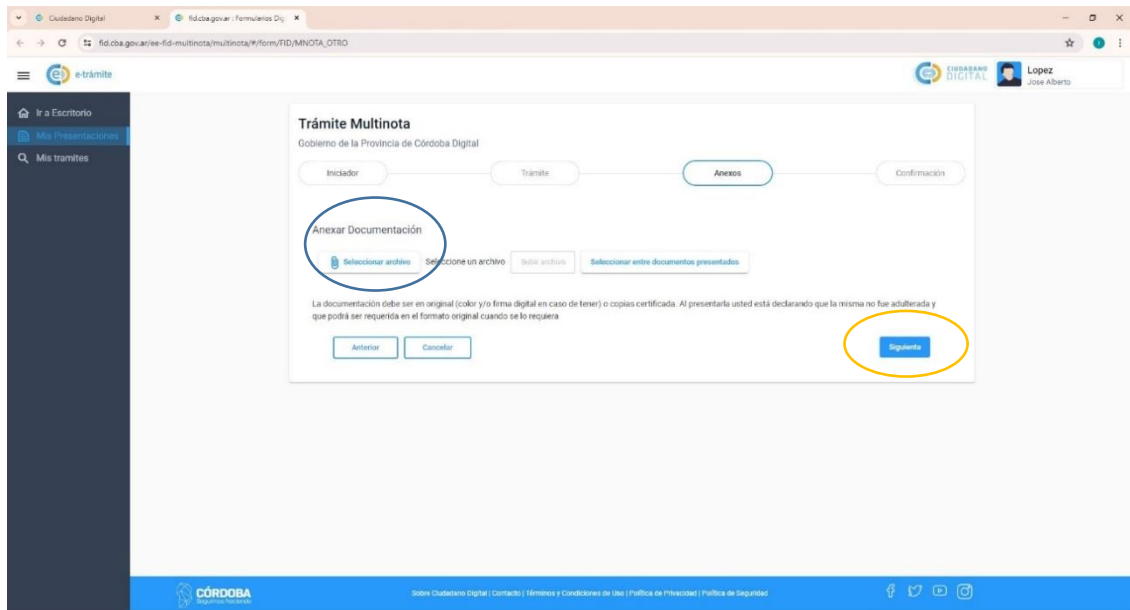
Ciudadano Digital
fid.cba.gov.ar - Formularios Dig
fid.cba.gov.ar/ee-fid-multinota/multinota/#/form/FID/MNOTA_OTRO

e-trámite

CIUDADANO DIGITAL
Lopez
Jose Alberto

Ir a Escritorio
Mis Presentaciones
Mis tramites

Trámite Multinota
Gobierno de la Provincia de Córdoba Digital

Iniciador
Trámite
Anexos
Confirmación

Anexar Documentación

Seleccionar archivo
Seleccione un archivo
Subir archivo
Seleccionar entre documentos presentados

La documentación debe ser en original (color y/o firma digital en caso de tener) o copias certificada. Al presentarla usted está declarando que la misma no fue adulterada y que podrá ser requerida en el formato original cuando se lo requiera

Anterior
Cancelar
Siguiente

CÓRDOBA
Seguimos Haciendo

Sobre Ciudadano Digital | Contacto | Términos y Condiciones de Uso | Política de Privacidad | Política de Seguridad